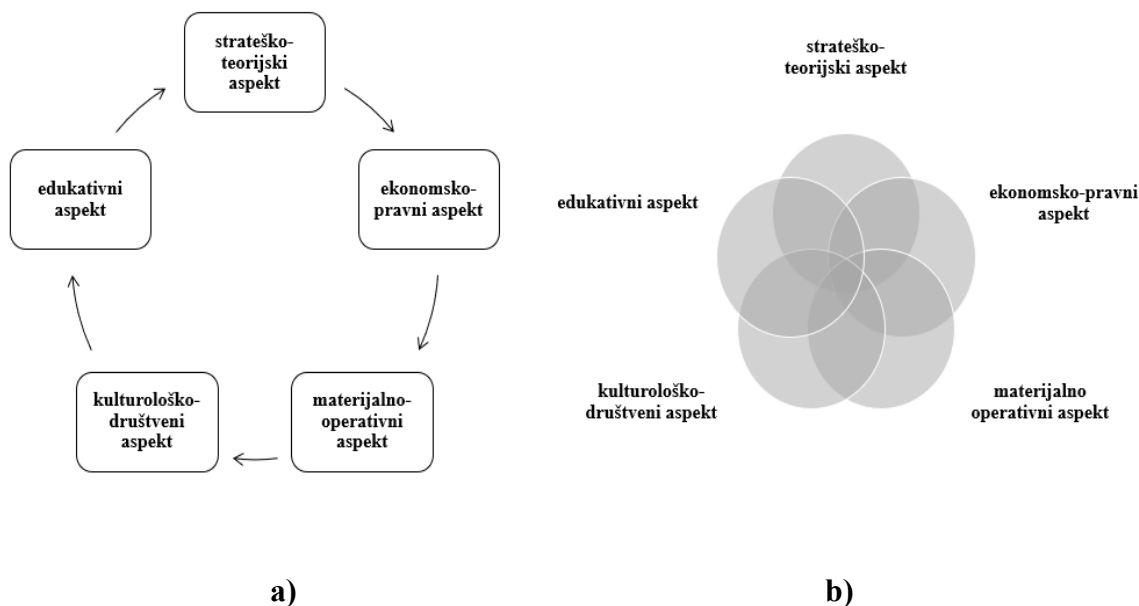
strateško-teorijski aspekt

ekonomsko-pravni aspekt

materijalno-operativni aspekt

kulturološko-društveni aspekt

edukativni aspekt

a)

strateško-teorijski aspekt

ekonomsko-pravni aspekt

materijalno operativni aspekt

kulturološko-društveni aspekt

edukativni aspekt

b)